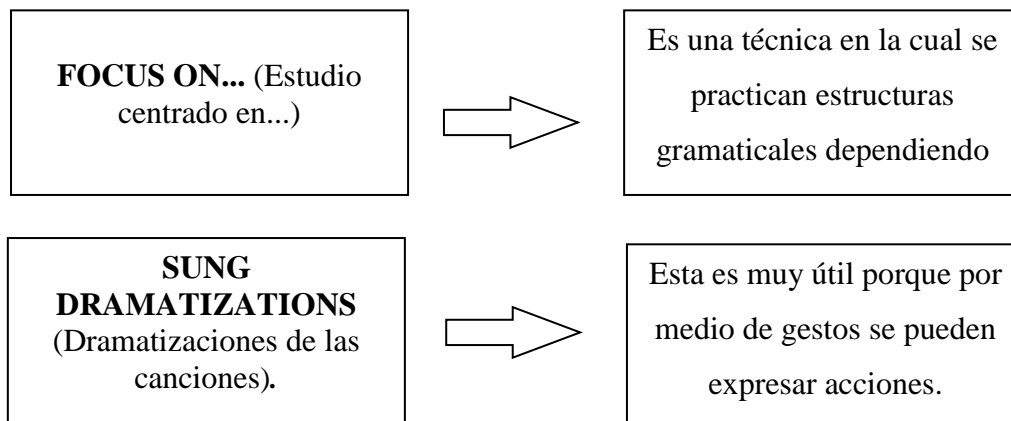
**FOCUS ON...** (Estudio centrado en...)

Es una técnica en la cual se practican estructuras gramaticales dependiendo

**SUNG DRAMATIZATIONS** (Dramatizaciones de las canciones).

Esta es muy útil porque por medio de gestos se pueden expresar acciones.